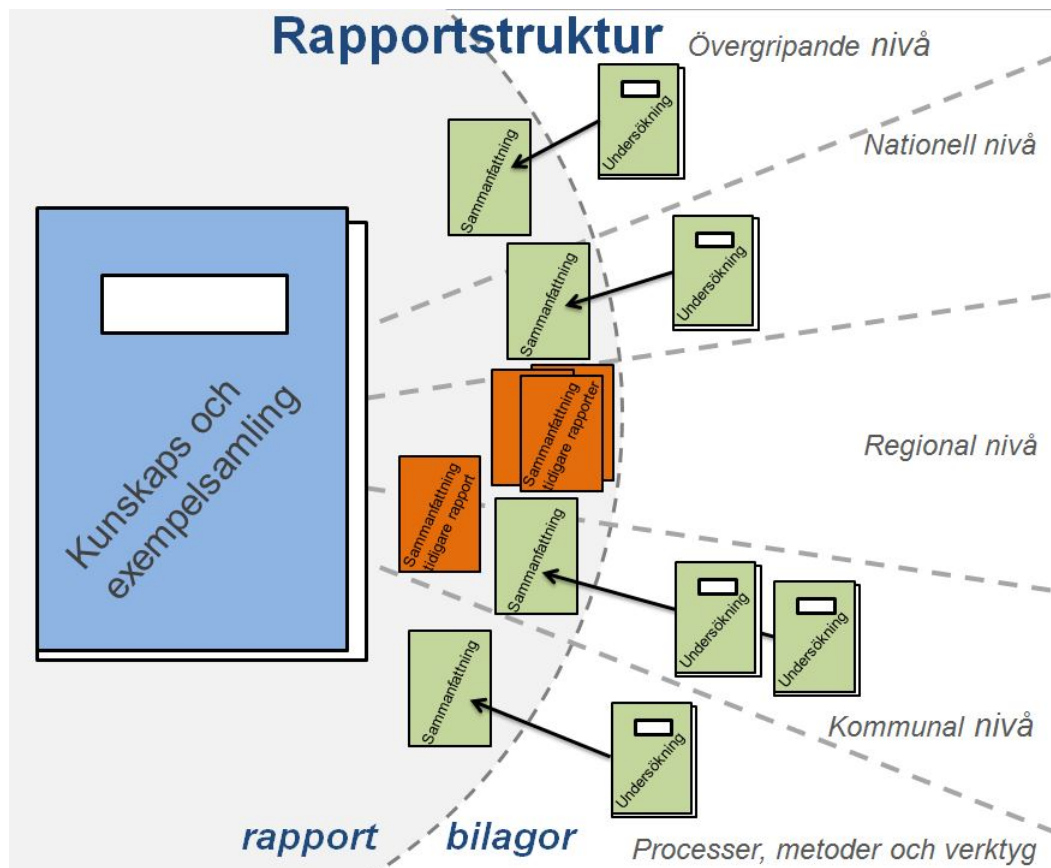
Rapportstruktur

Övergripande nivå

Nationell nivå

Regional nivå

Kommunal nivå

Processer, metoder och verktyg

Kunskaps och exempelsamling

Sammanfattning

Undersökning

Sammanfattning

Undersökning

Sammanfattning tidigare rapporter

Sammanfattning tidigare rapport

Sammanfattning

Undersökning

Undersökning

Sammanfattning

Undersökning

rapport

bilagor